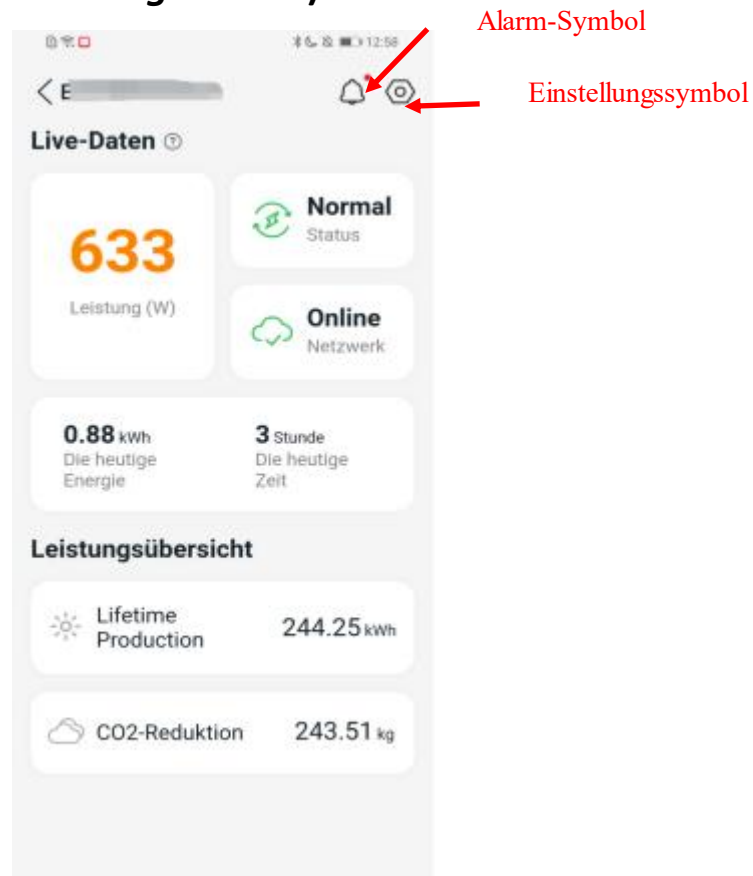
Alarm-Symbol

12:58

< E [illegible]

Einstellungssymbol

Live-Daten

633

Leistung (W)

Normal
Status

Online
Netzwerk

0.88 kWh
Die heutige Energie

3 Stunde
Die heutige Zeit

Leistungsübersicht

Lifetime Production 244.25 kWh

CO2-Reduktion 243.51 kg